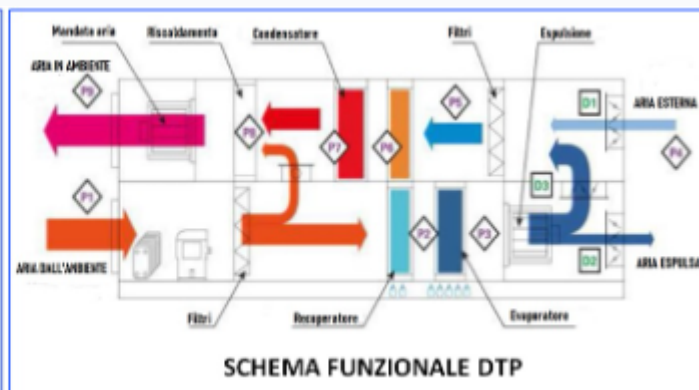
Mandata aria
Riscaldamento
Condensatore
Filtri
Espulsione
ARIA IN AMBIENTE
P9
P8
P7
P6
P5
D1
ARIA ESTERNA
P4
P1
D3
ARIA DALL'AMBIENTE
P2
P3
D2
ARIA ESPULSA
Filtri
Recuperatore
Evaporatore
SCHEMA FUNZIONALE DTP